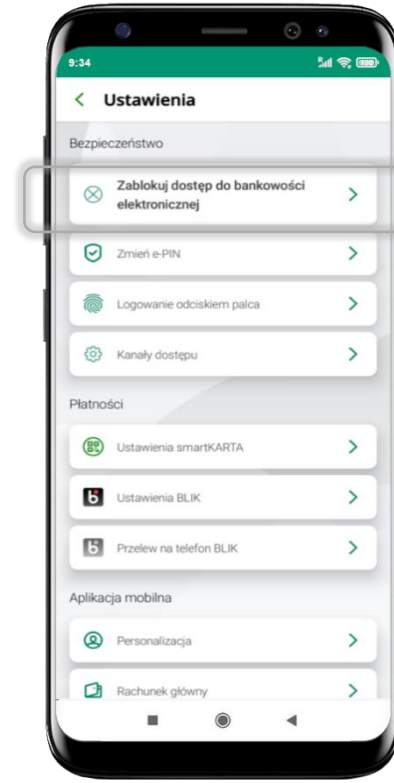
9:34

< Ustawienia

Bezpieczeństwo

Zablokuj dostęp do bankowości elektronicznej >

Zmień e-PIN >

Logowanie odciskiem palca >

Kanały dostępu >

Płatności

Ustawienia smartKARTA >

Ustawienia BLIK >

Przelew na telefon BLIK >

Aplikacja mobilna

Personalizacja >

Rachunek główny >